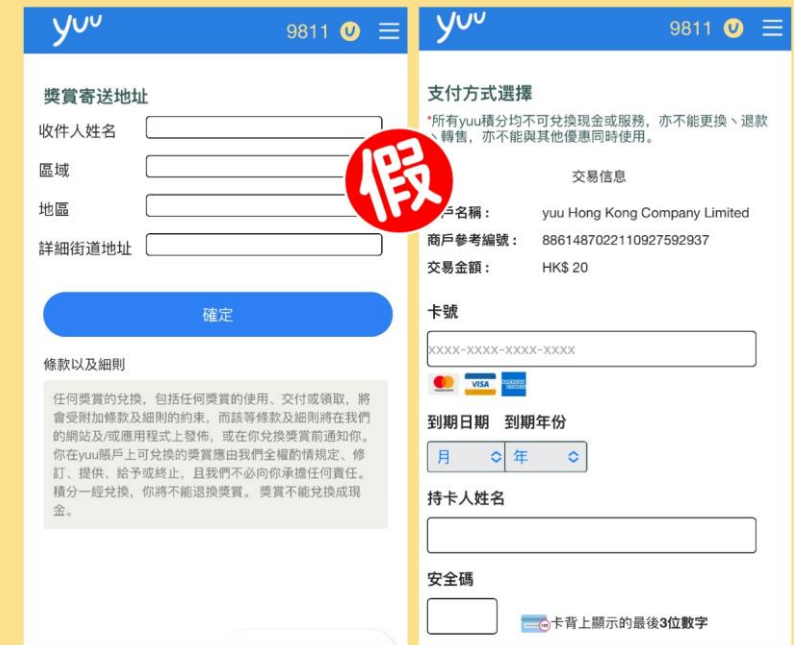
yuu 9811

獎賞寄送地址

收件人姓名

區域

地區

詳細街道地址

確定

條款以及細則

任何獎賞的兌換，包括任何獎賞的使用、交付或領取，將會受附加條款及細則的約束，而該等條款及細則將在我們的網站及/或應用程式上發佈，或在你兌換獎賞前通知你。你在yuu賬戶上可兌換的獎賞應由我們全權的情規定、修訂、提供、給予或終止，且我們不必向你承擔任何責任。積分一經兌換，你將不能退換獎賞。獎賞不能兌換成現金。

假

yuu 9811

支付方式選擇

*所有yuu積分均不可兌換現金或服務，亦不能更換、退款、轉售，亦不能與其他優惠同時使用。

交易信息

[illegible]戶名稱： yuu Hong Kong Company Limited

商戶參考編號： 886148702211092759​2937

交易金額： HK$ 20

卡號

xxxx-xxxx-xxxx-xxxx

VISA

到期日期 到期年份

月 年

持卡人姓名

安全碼

卡背上顯示的最後3位數字